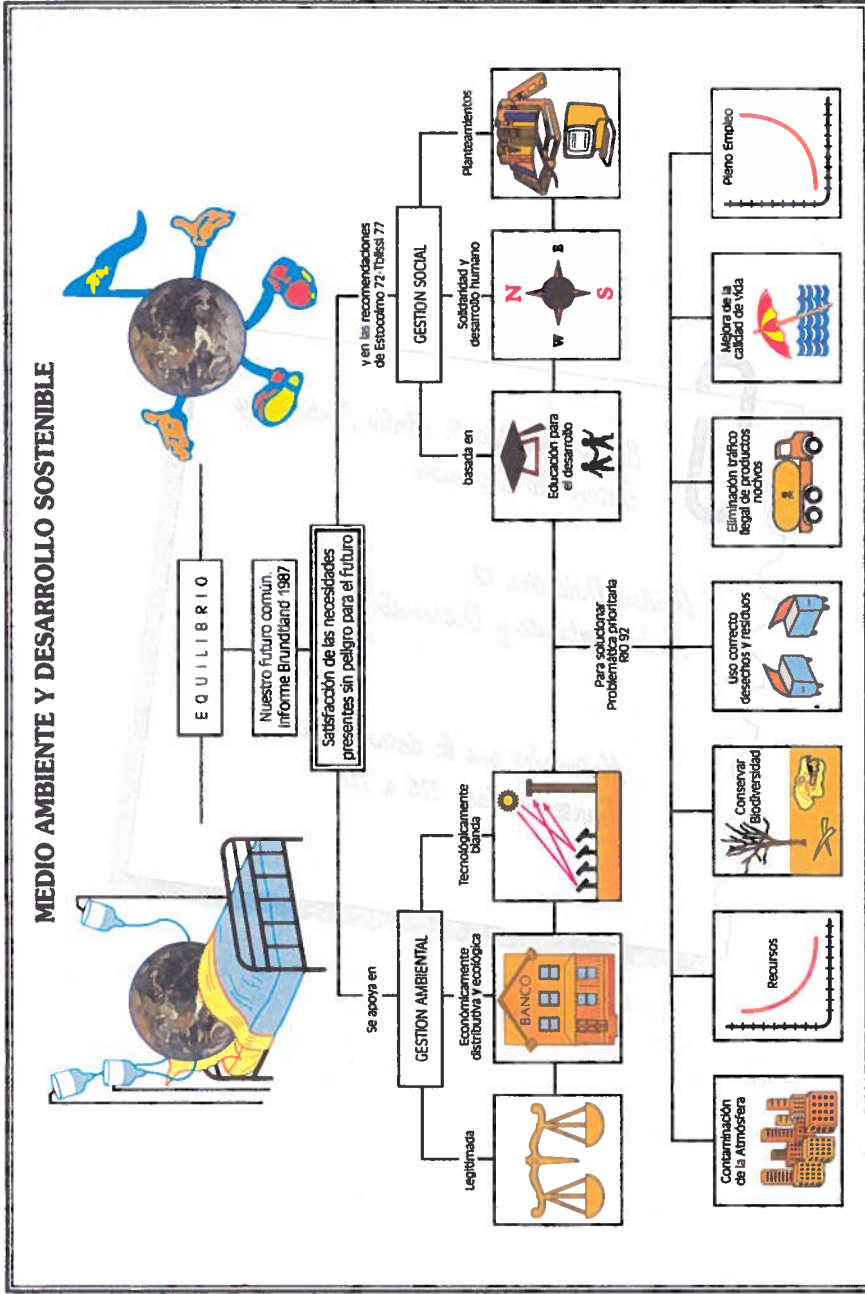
MEDIO AMBIENTE Y DESARROLLO SOSTENIBLE

E Q U I L I B R I O

Nuestro futuro común. Informe Brundtland 1987

Satisfacción de las necesidades presentes sin peligro para el futuro

Se apoya en

GESTION AMBIENTAL

Legitimada

Económicamente distributiva y ecológica

BANCO

Tecnológicamente blanda

y en las recomendaciones de Estocolmo 72-Tbilissi 77

GESTION SOCIAL

basada en

Educación para el desarrollo

Solidaridad y desarrollo humano

N

E

W

S

Planteamientos

Para solucionar Problemática prioritaria RIO 92

Contaminación de la Atmósfera

Recursos

Conservar Biodiversidad

Uso correcto desechos y residuos

Eliminación tráfico ilegal de productos nocivos

Mejora de la calidad de vida

Pleno Empleo